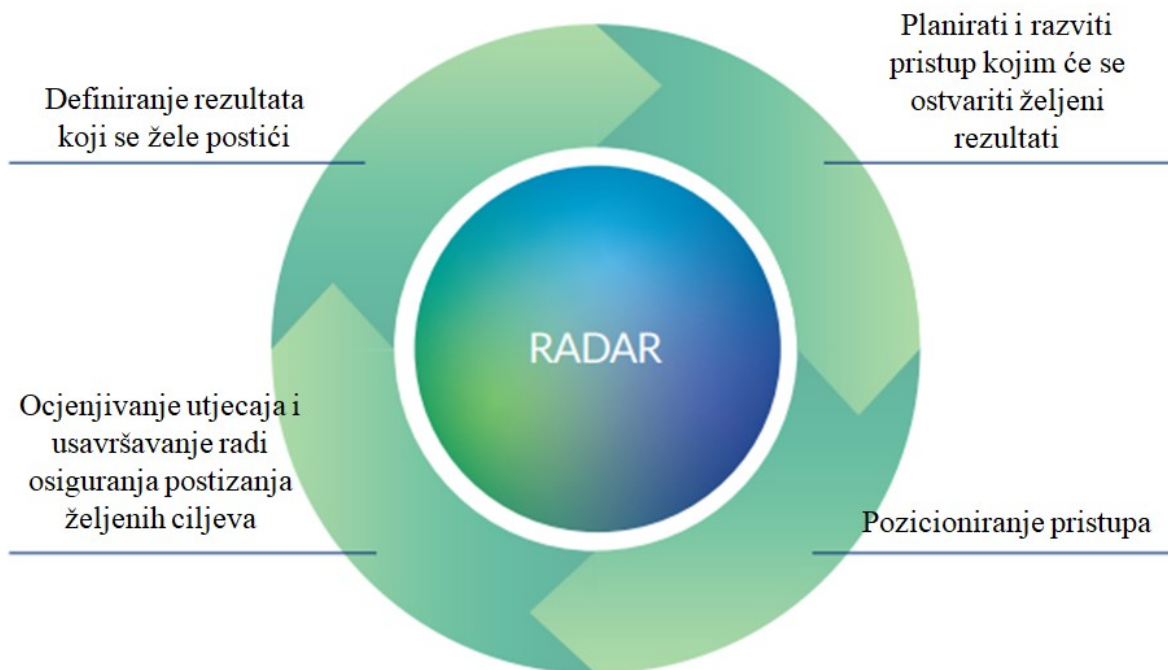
Definiranje rezultata koji se žele postići

Planirati i razviti pristup kojim će se ostvariti željeni rezultati

RADAR

Ocjenjivanje utjecaja i usavršavanje radi osiguranja postizanja željenih ciljeva

Pozicioniranje pristupa